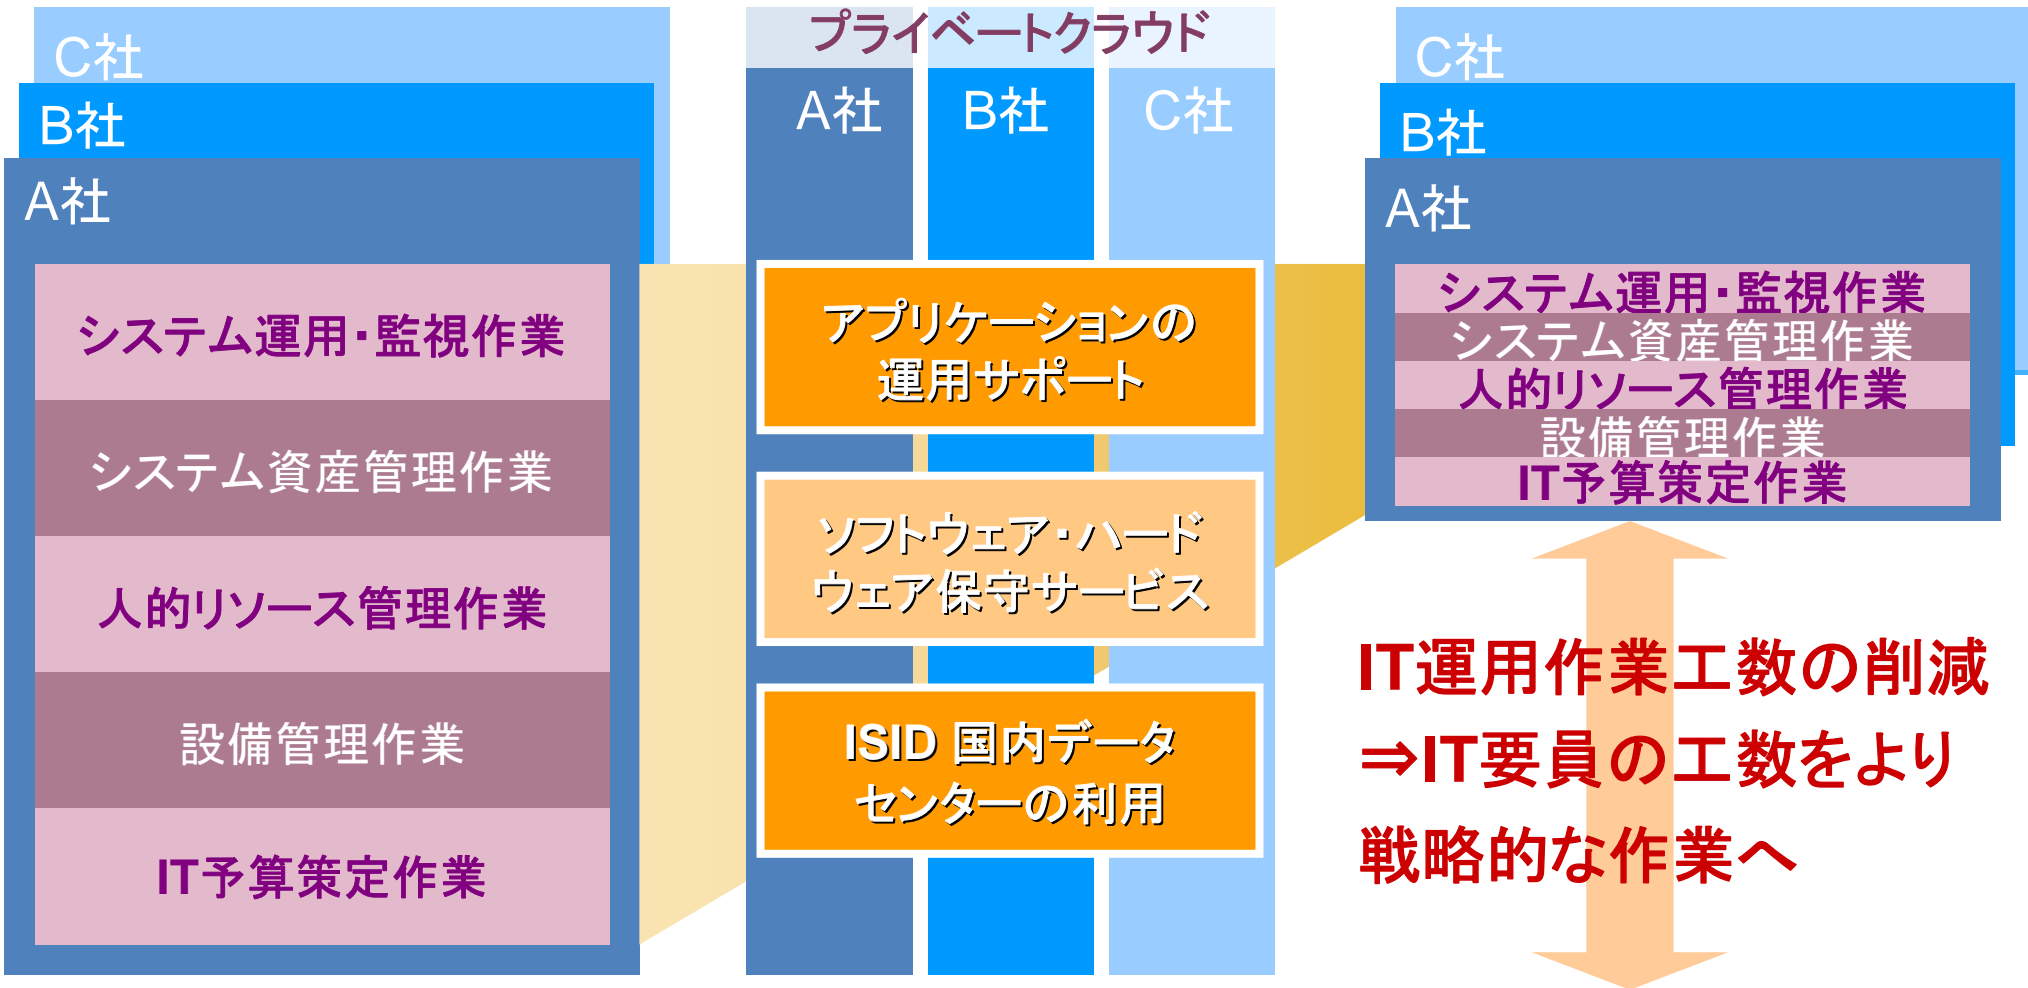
C社

B社

A社

システム運用・監視作業

システム資産管理作業

人的リソース管理作業

設備管理作業

IT予算策定作業

プライベートクラウド

A社

B社

C社

アプリケーションの運用サポート

ソフトウェア・ハードウェア保守サービス

ISID 国内データセンターの利用

C社

B社

A社

システム運用・監視作業

システム資産管理作業

人的リソース管理作業

設備管理作業

IT予算策定作業

IT運用作業工数の削減
⇒IT要員の工数をより戦略的な作業へ